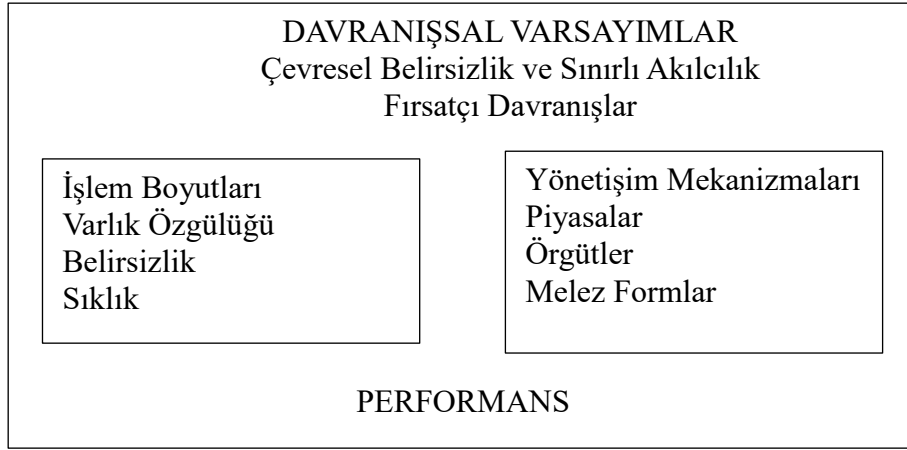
DAVRANIŞSAL VARSAYIMLAR
Çevresel Belirsizlik ve Sınırlı Akılcılık
Fırsatçı Davranışlar

İşlem Boyutları
Varlık Özgülüğü
Belirsizlik
Sıklık

Yönetişim Mekanizmaları
Piyasalar
Örgütler
Melez Formlar

PERFORMANS